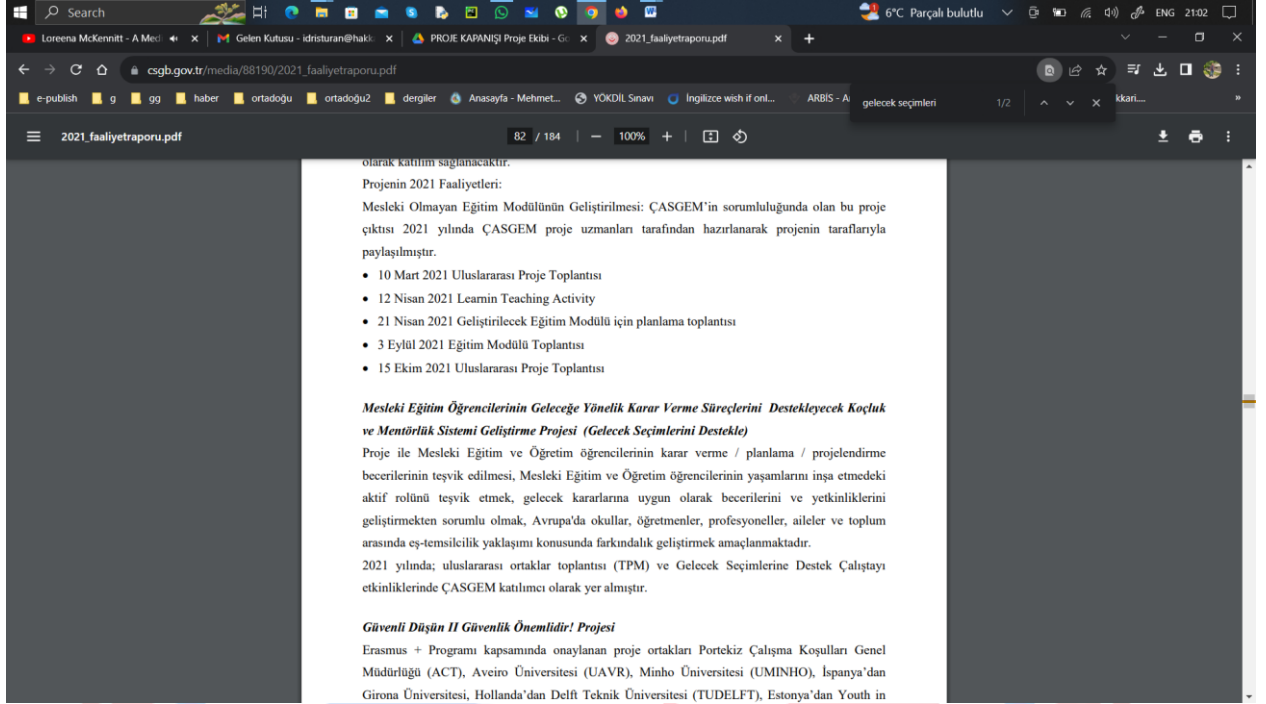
Search

6°C Parçalı bulutlu ENG 21:02

Loreena McKennitt - A Med | Gelen Kutusu - idristuran@hakk | PROJE KAPANIŞI Proje Ekibi - Go | 2021_faaliyetraporu.pdf

csgb.gov.tr/media/88190/2021_faaliyetraporu.pdf

e-publish | g | gg | haber | ortadoğu | ortadoğu2 | dergiler | Anasayfa - Mehmet... | YÖKDİL Sınavı | İngilizce wish if onl... | ARBİS - A | kkari....

gelecek seçimleri 1/2

2021_faaliyetraporu.pdf 82 / 184 | — 100% +

olarak katılım sağlanacaktır.

Projenin 2021 Faaliyetleri:

Mesleki Olmayan Eğitim Modülünün Geliştirilmesi: ÇASGEM'in sorumluluğunda olan bu proje çıktısı 2021 yılında ÇASGEM proje uzmanları tarafından hazırlanarak projenin taraflarıyla paylaşılmıştır.

• 10 Mart 2021 Uluslararası Proje Toplantısı
• 12 Nisan 2021 Learnin Teaching Activity
• 21 Nisan 2021 Geliştirilecek Eğitim Modülü için planlama toplantısı
• 3 Eylül 2021 Eğitim Modülü Toplantısı
• 15 Ekim 2021 Uluslararası Proje Toplantısı

Mesleki Eğitim Öğrencilerinin Geleceğe Yönelik Karar Verme Süreçlerini Destekleyecek Koçluk ve Mentörlük Sistemi Geliştirme Projesi (Gelecek Seçimlerini Destekle)

Proje ile Mesleki Eğitim ve Öğretim öğrencilerinin karar verme / planlama / projelendirme becerilerinin teşvik edilmesi, Mesleki Eğitim ve Öğretim öğrencilerinin yaşamlarını inşa etmedeki aktif rolünü teşvik etmek, gelecek kararlarına uygun olarak becerilerini ve yetkinliklerini geliştirmekten sorumlu olmak, Avrupa'da okullar, öğretmenler, profesyoneller, aileler ve toplum arasında eş-temsilcilik yaklaşımı konusunda farkındalık geliştirmek amaçlanmaktadır.

2021 yılında; uluslararası ortaklar toplantısı (TPM) ve Gelecek Seçimlerine Destek Çalıştayı etkinliklerinde ÇASGEM katılımcı olarak yer almıştır.

Güvenli Düşün II Güvenlik Önemlidir! Projesi

Erasmus + Programı kapsamında onaylanan proje ortakları Portekiz Çalışma Koşulları Genel Müdürlüğü (ACT), Aveiro Üniversitesi (UAVR), Minho Üniversitesi (UMINHO), İspanya'dan Girona Üniversitesi, Hollanda'dan Delft Teknik Üniversitesi (TUDELFT), Estonya'dan Youth in